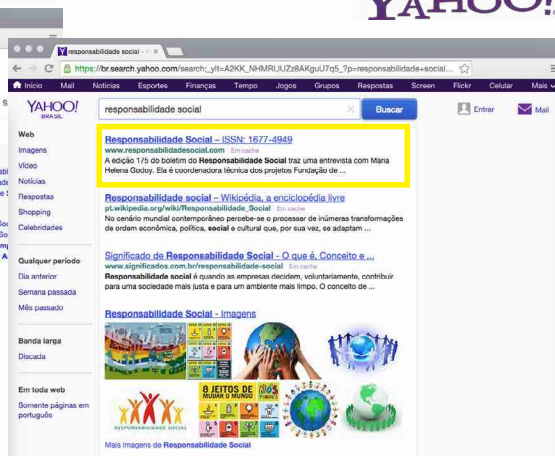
YAHOO!

responsabilidade social - ×

https://br.search.yahoo.com/search;_ylt=A2KK_NHMRLlUZz8AKguU7g5_?p=responsabilidade+social...

Início Mail Notícias Esportes Finanças Tempo Jogos Grupos Respostas Screen Flickr Celular Mais

YAHOO! BRASIL

responsabilidade social

Buscar

Entrar

Mail

Web

Imagens

Vídeo

Notícias

Respostas

Shopping

Celebridades

Qualquer período

Dia anterior

Semana passada

Mês passado

Banda larga

Discada

Em toda web

Somente páginas em português

Responsabilidade Social – ISSN: 1677-4949
www.responsabilidadesocial.com Em cache
A edição 175 do boletim do Responsabilidade Social traz uma entrevista com Maria Helena Godoy. Ela é coordenadora técnica dos projetos Fundação de ...

Responsabilidade social – Wikipédia, a enciclopédia livre
pt.wikipedia.org/wiki/Responsabilidade_Social Em cache
No cenário mundial contemporâneo percebe-se o processar de inúmeras transformações de ordem econômica, política, social e cultural que, por sua vez, se adaptam ...

Significado de Responsabilidade Social - O que é, Conceito e ...
www.significados.com.br/responsabilidade-social Em cache
Responsabilidade social é quando as empresas decidem, voluntariamente, contribuir para uma sociedade mais justa e para um ambiente mais limpo. O conceito de ...

Responsabilidade Social - Imagens

8 JEITOS DE MUDAR O MUNDO

RESPONSABILIDADE SOCIAL

Mais imagens de Responsabilidade Social